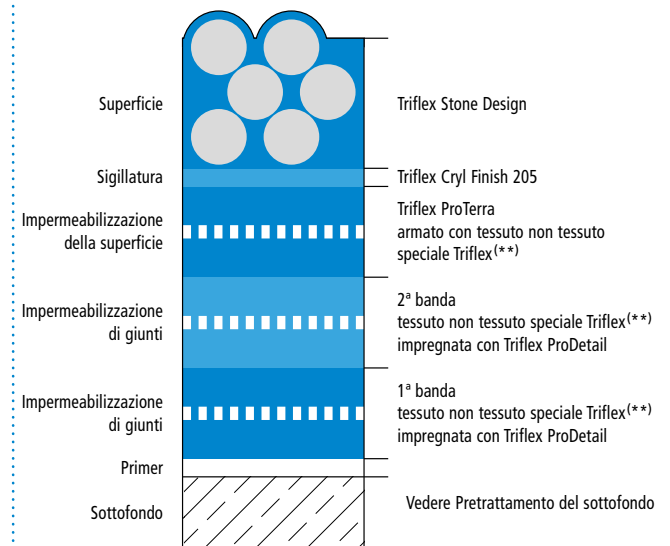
Superficie

Triflex Stone Design

Sigillatura

Triflex Cryl Finish 205

Impermeabilizzazione della superficie

Triflex ProTerra armato con tessuto non tessuto speciale Triflex(**)

Impermeabilizzazione di giunti

2ª banda tessuto non tessuto speciale Triflex(**) impregnata con Triflex ProDetail

Impermeabilizzazione di giunti

1ª banda tessuto non tessuto speciale Triflex(**) impregnata con Triflex ProDetail

Primer

Sottofondo

Vedere Pretrattamento del sottofondo